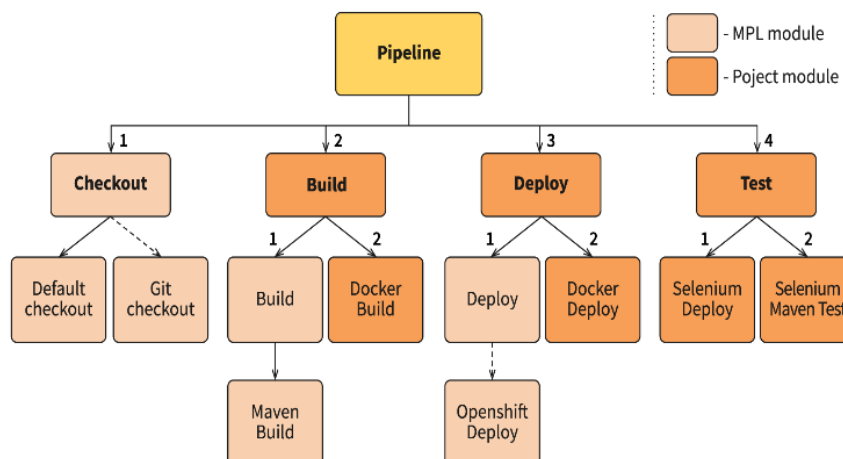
Pipeline

- MPL module

- Poject module

1

Checkout

Default checkout

Git checkout

2

Build

1

Build

Maven Build

2

Docker Build

3

Deploy

1

Deploy

Openshift Deploy

2

Docker Deploy

4

Test

1

Selenium Deploy

2

Selenium Maven Test